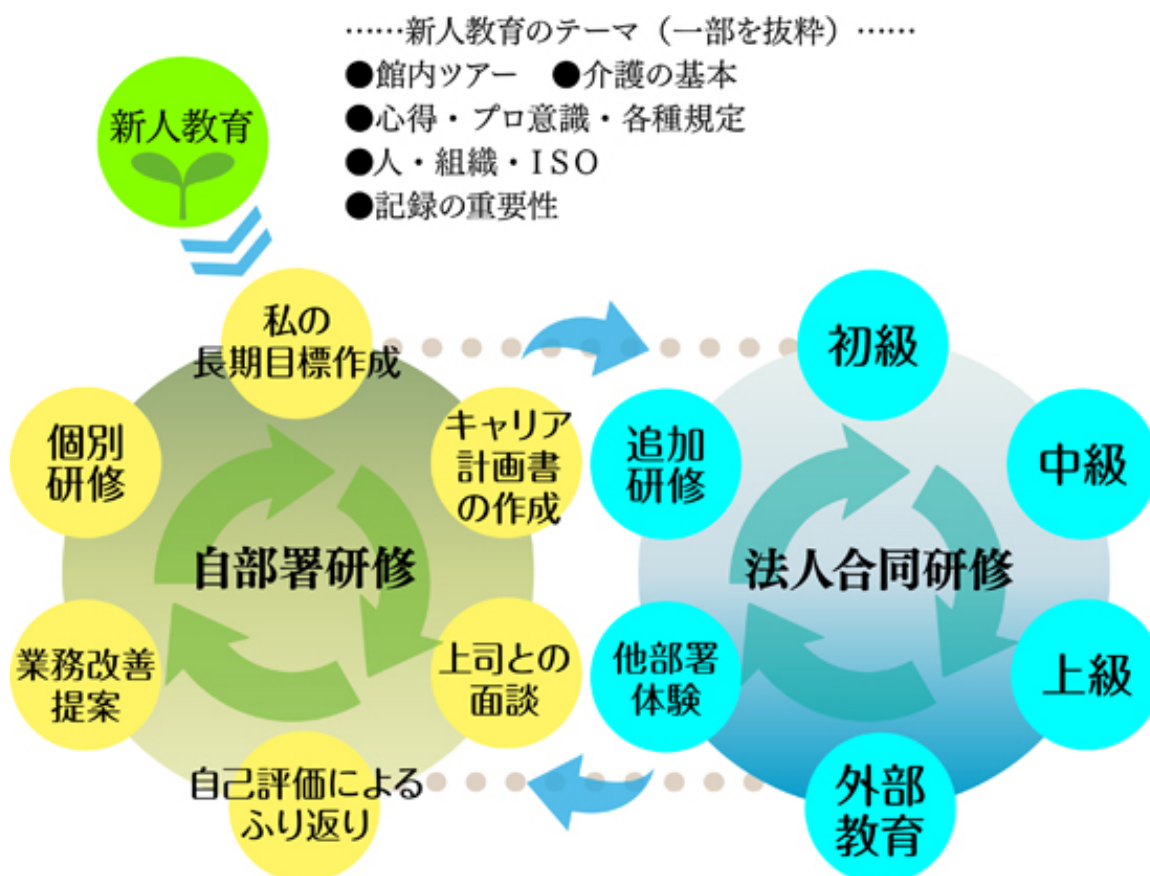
……新人教育のテーマ（一部を抜粋）……
●館内ツアー　●介護の基本
●心得・プロ意識・各種規定
●人・組織・ＩＳＯ
●記録の重要性

新人教育

私の長期目標作成

キャリア計画書の作成

上司との面談

自己評価によるふり返り

業務改善提案

個別研修

自部署研修

初級

中級

上級

外部教育

他部署体験

追加研修

法人合同研修